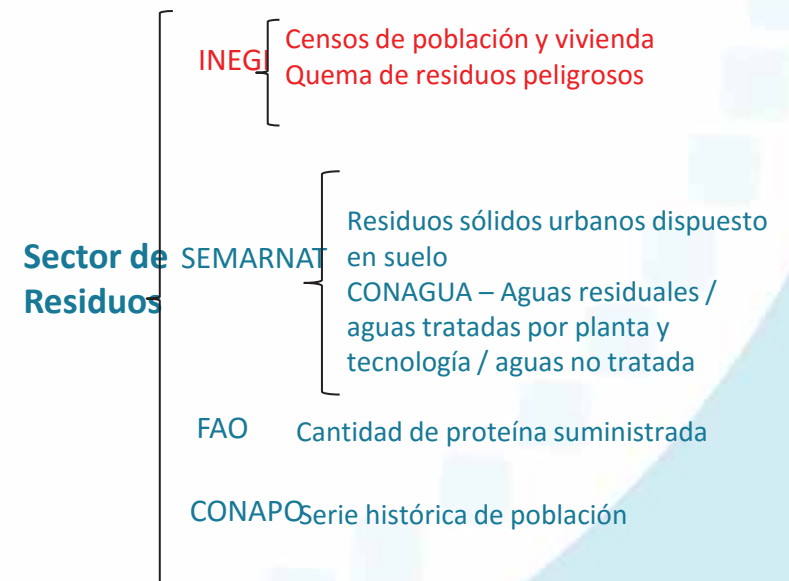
Sector de Residuos

INEGI
Censos de población y vivienda
Quema de residuos peligrosos

SEMARNAT
Residuos sólidos urbanos dispuesto en suelo
CONAGUA – Aguas residuales / aguas tratadas por planta y tecnología / aguas no tratada

FAO
Cantidad de proteína suministrada

CONAPO
Serie histórica de población